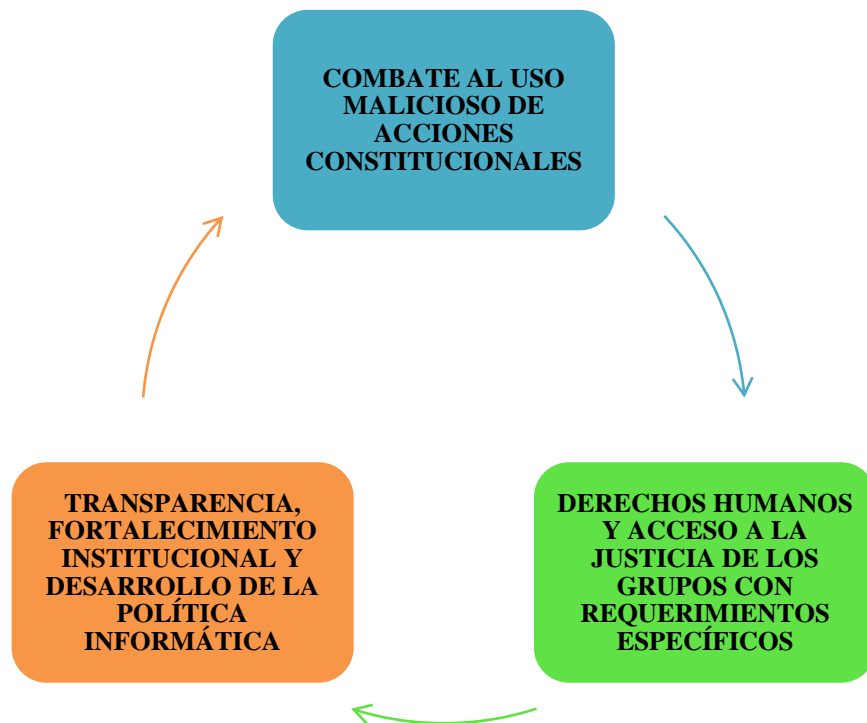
COMBATE AL USO MALICIOSO DE ACCIONES CONSTITUCIONALES

DERECHOS HUMANOS Y ACCESO A LA JUSTICIA DE LOS GRUPOS CON REQUERIMIENTOS ESPECÍFICOS

TRANSPARENCIA, FORTALECIMIENTO INSTITUCIONAL Y DESARROLLO DE LA POLÍTICA INFORMÁTICA